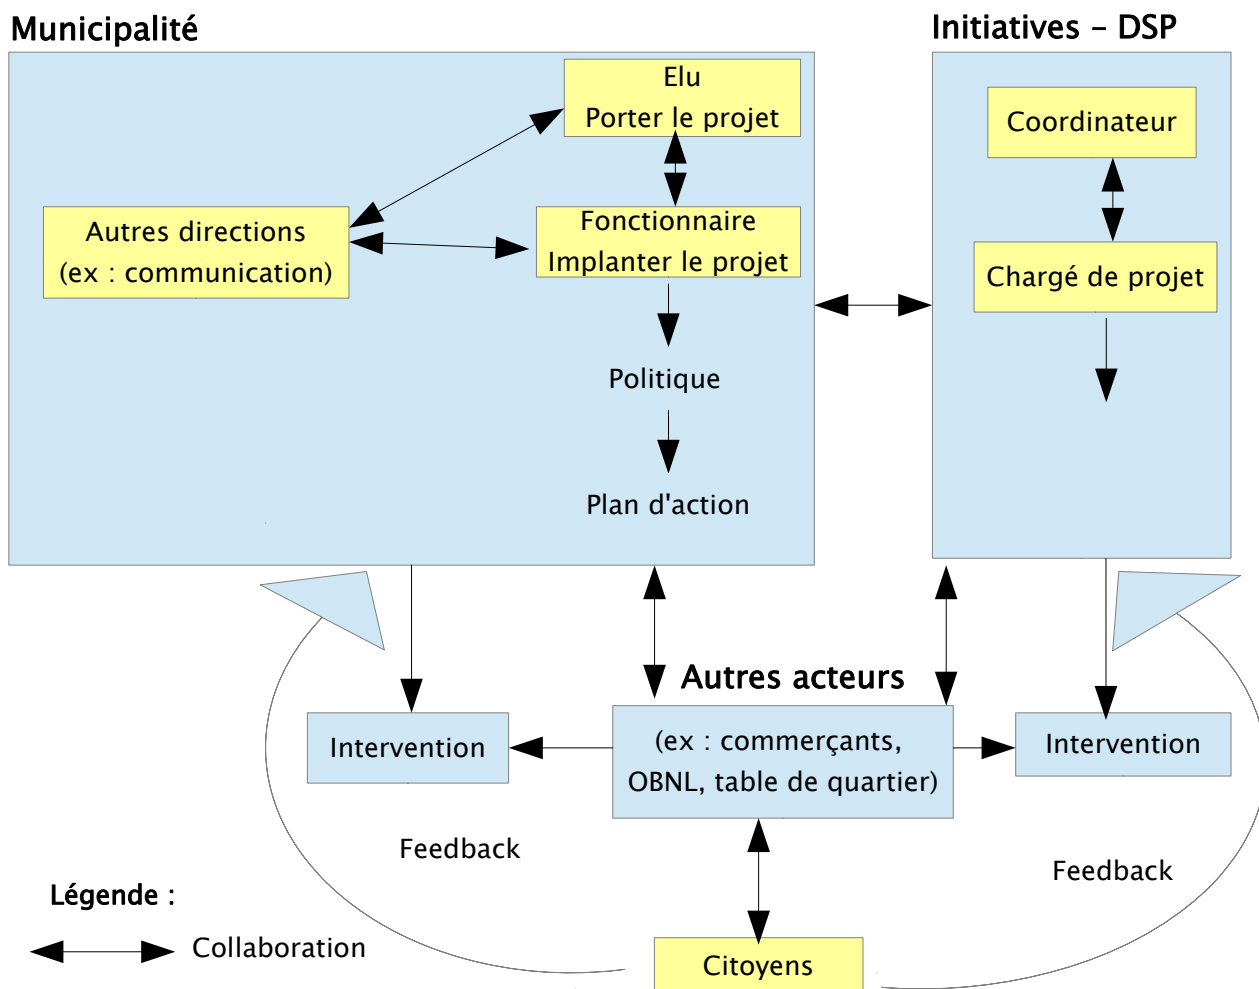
Municipalité

Elu
Porter le projet

Autres directions
(ex : communication)

Fonctionnaire
Implanter le projet

Politique

Plan d'action

Initiatives – DSP

Coordinateur

Chargé de projet

Autres acteurs

Intervention

(ex : commerçants, OBNL, table de quartier)

Intervention

Feedback

Feedback

Légende :

Collaboration

Citoyens